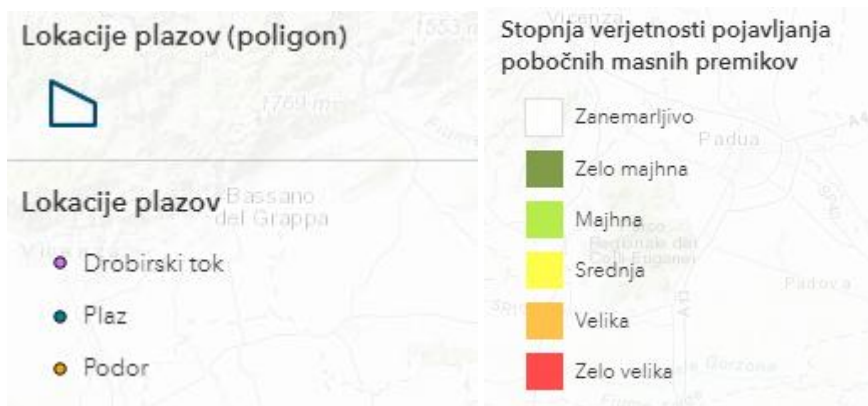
Lokacije plazov (poligon)

Lokacije plazov

Drobirski tok

Plaz

Podor

Stopnja verjetnosti pojavljanja pobočnih masnih premikov

Zanemarljivo

Zelo majhna

Majhna

Srednja

Velika

Zelo velika

1553 m

1769 m

Bassano del Grappa

Vicenza

Padua

Padova

Parco Regionale dei Colli Euganei